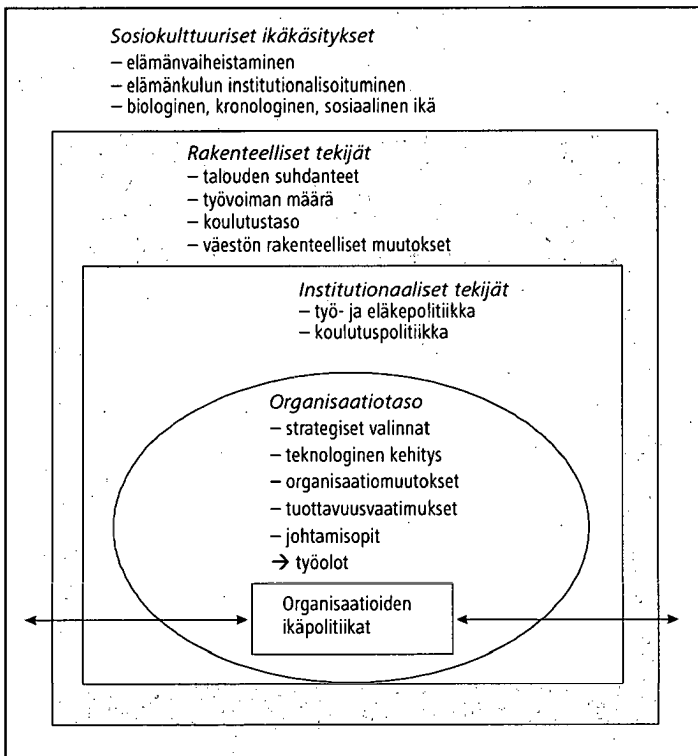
Sosiokulttuuriset ikäkäsitykset
– elämänvaiheistaminen
– elämänkulun institutionalisoituminen
– biologinen, kronologinen, sosiaalinen ikä

Rakenteelliset tekijät
– talouden suhdanteet
– työvoiman määrä
– koulutustaso
– väestön rakenteelliset muutokset

Institutionaaliset tekijät
– työ- ja eläkepolitiikka
– koulutuspolitiikka

Organisaatiotaso
– strategiset valinnat
– teknologinen kehitys
– organisaatiomuutokset
– tuottavuusvaatimukset
– johtamisopit
→ työolot

Organisaatioiden ikäpolitiikat